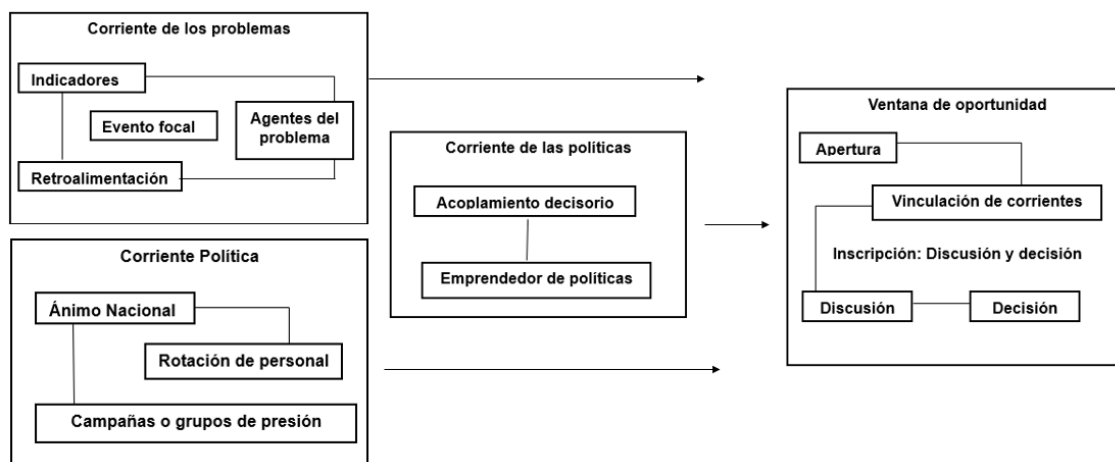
Corriente de los problemas

Indicadores

Evento focal

Agentes del problema

Retroalimentación

Corriente Política

Ánimo Nacional

Rotación de personal

Campañas o grupos de presión

Corriente de las políticas

Acoplamiento decisorio

Emprendedor de políticas

Ventana de oportunidad

Apertura

Vinculación de corrientes

Inscripción: Discusión y decisión

Discusión

Decisión